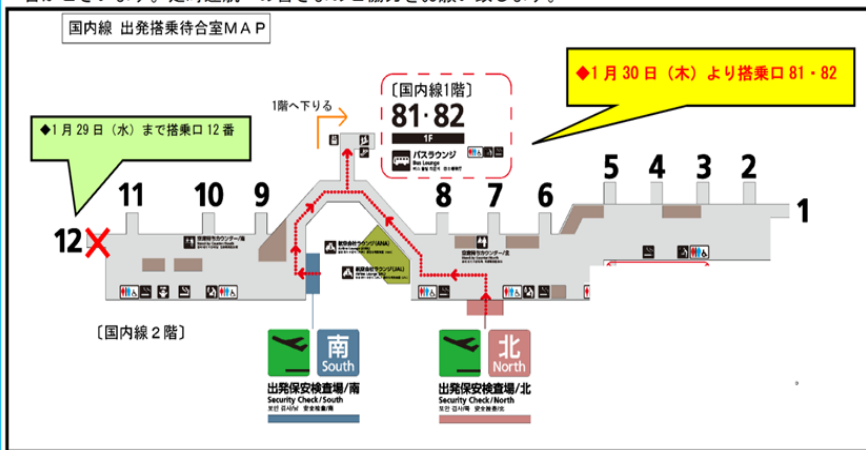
国内線 出発搭乗待合室ＭＡＰ

◆1 月 30 日（木）より搭乗口 81・82

〔国内線1階〕
81・82
1F
バスラウンジ
Bus Lounge

1階へ下りる

◆1 月 29 日（水）まで搭乗口 12 番

12 11 10 9 8 7 6 5 4 3 2 1

〔国内線２階〕

南
South
出発保安検査場/南
Security Check/South

北
North
出発保安検査場/北
Security Check/North